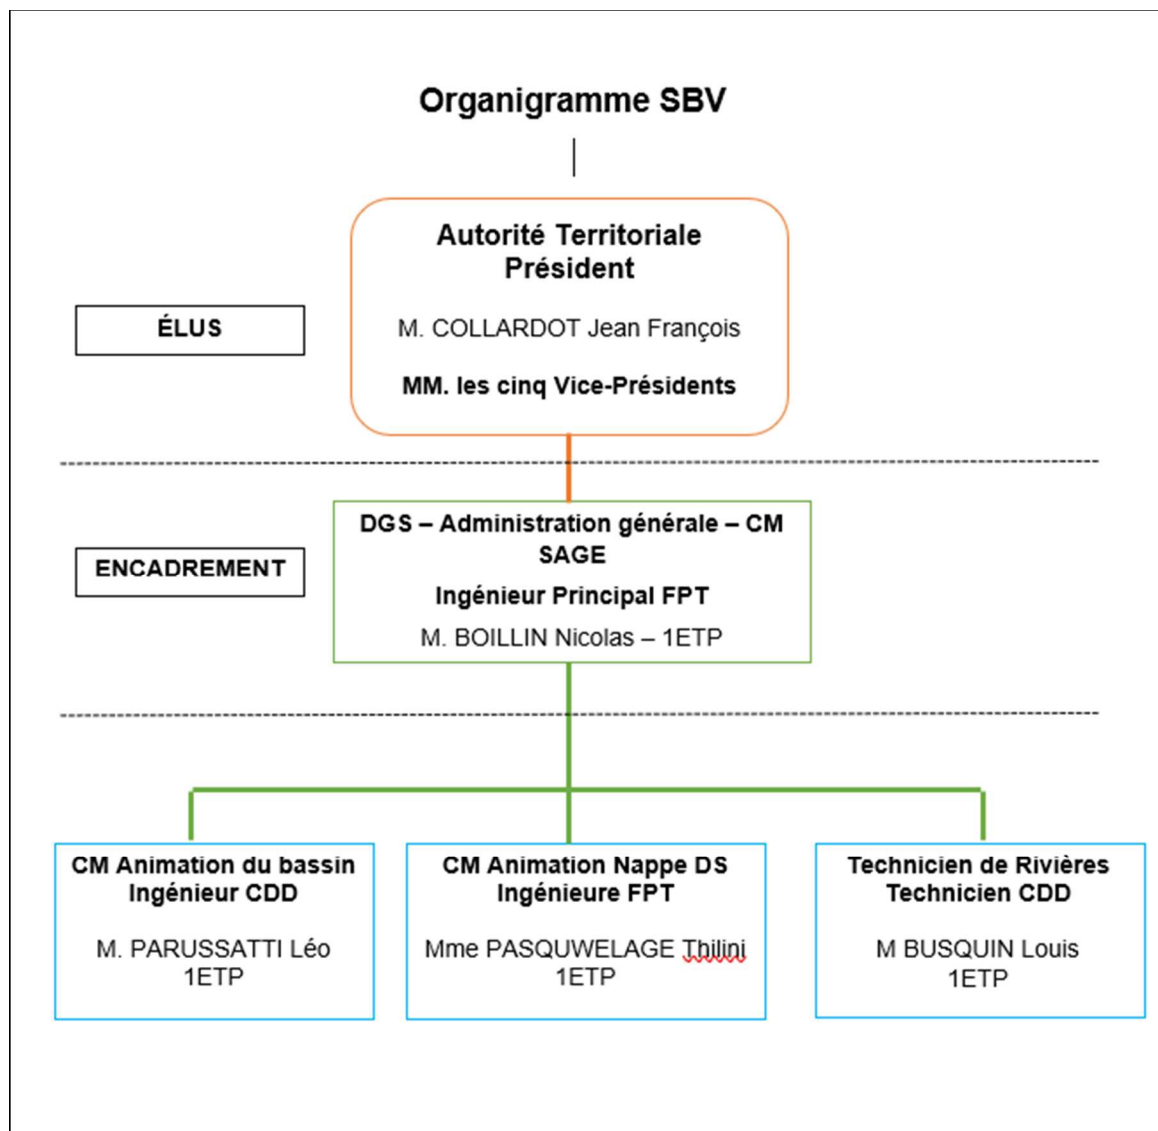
Organigramme SBV

Autorité Territoriale
Président

M. COLLARDOT Jean François

MM. les cinq Vice-Présidents

ÉLUS

ENCADREMENT

DGS – Administration générale – CM SAGE

Ingénieur Principal FPT

M. BOILLIN Nicolas – 1ETP

CM Animation du bassin
Ingénieur CDD

M. PARUSSATTI Léo
1ETP

CM Animation Nappe DS
Ingénieure FPT

Mme PASQUWELAGE Thilini
1ETP

Technicien de Rivières
Technicien CDD

M BUSQUIN Louis
1ETP